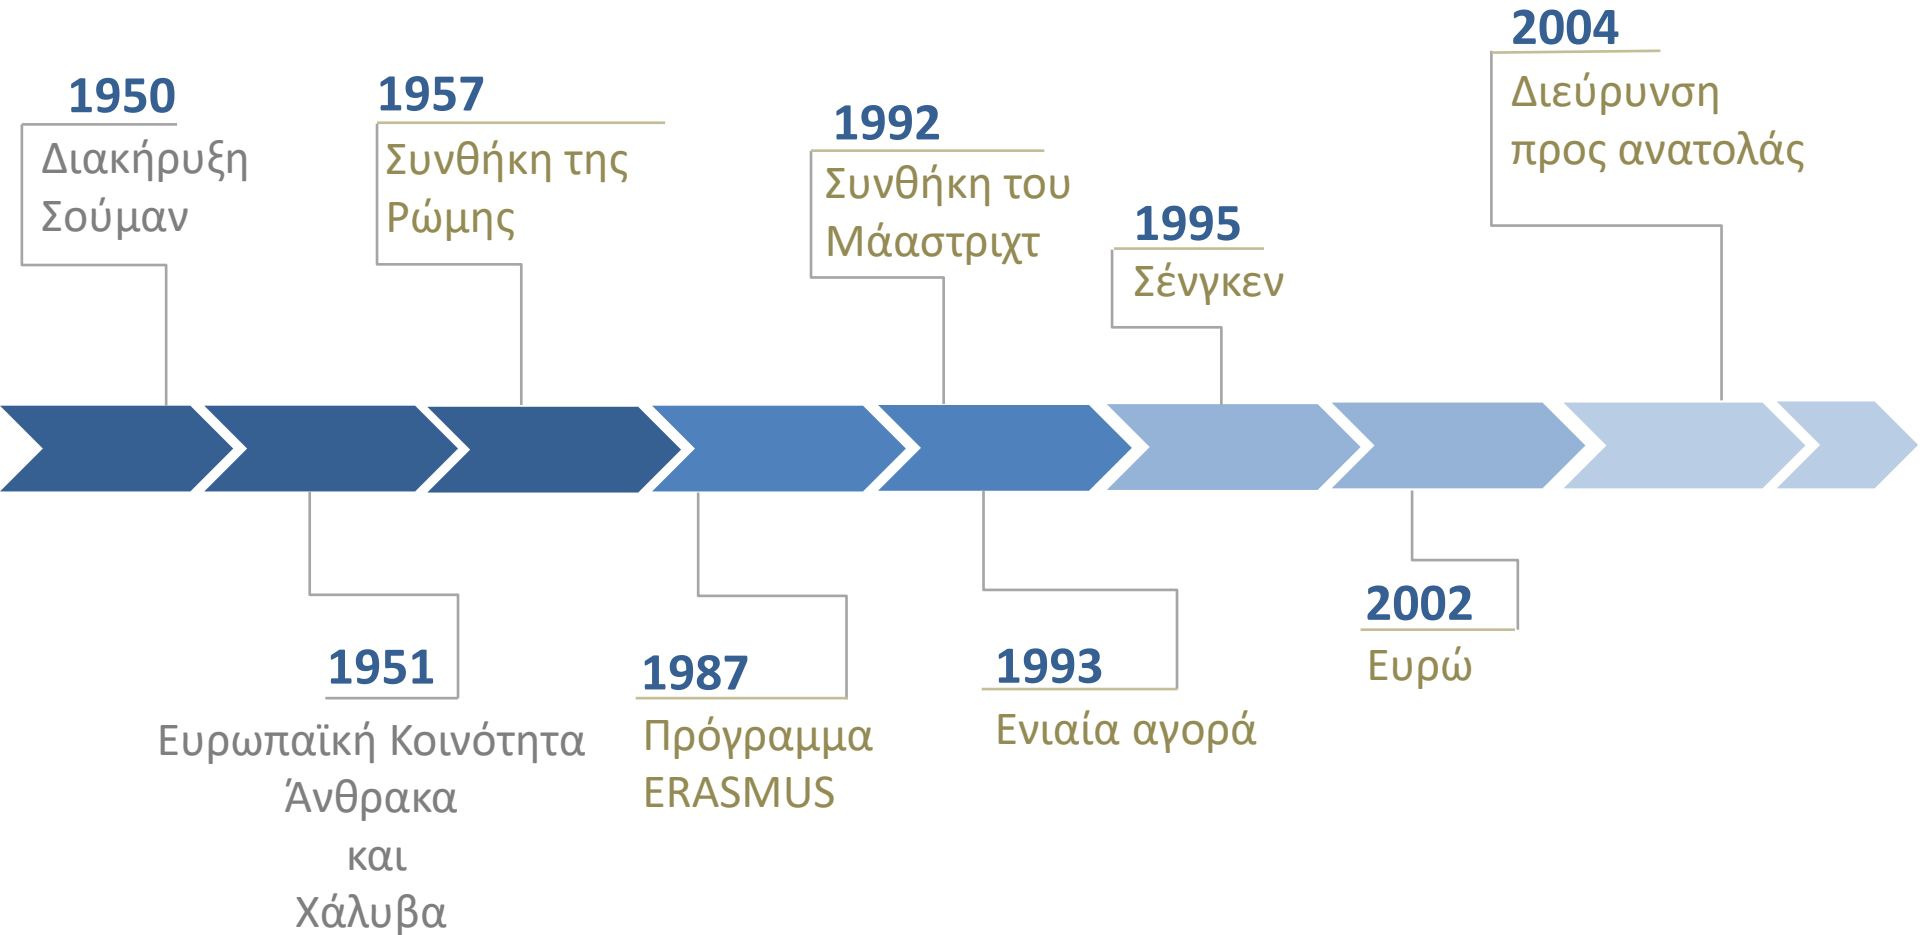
1950
Διακήρυξη Σούμαν

1957
Συνθήκη της Ρώμης

1992
Συνθήκη του Μάαστριχτ

1995
Σένγκεν

2004
Διεύρυνση προς ανατολάς

1951
Ευρωπαϊκή Κοινότητα Άνθρακα και Χάλυβα

1987
Πρόγραμμα ERASMUS

1993
Ενιαία αγορά

2002
Ευρώ